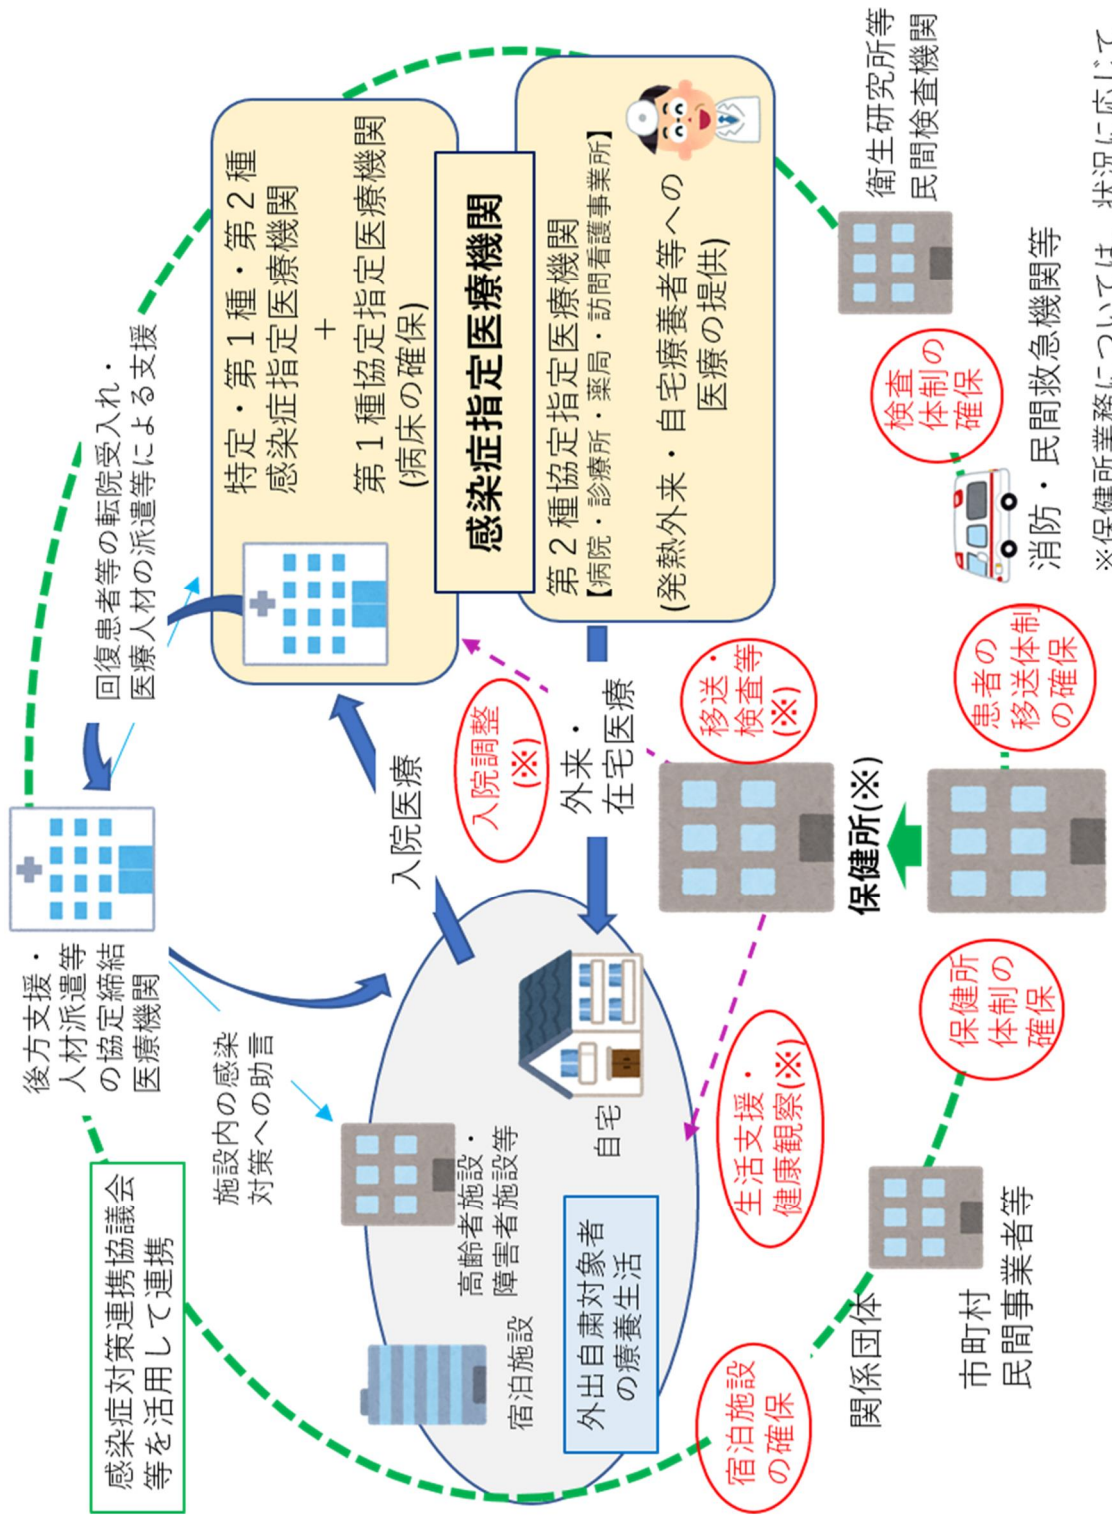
感染症対策連携協議会等を活用して連携

後方支援・人材派遣等の協定締結医療機関

回復患者等の転院受入れ・医療人材の派遣等による支援

特定・第1種・第2種感染症指定医療機関
+
第1種協定指定医療機関
(病床の確保)

感染症指定医療機関

第2種協定指定医療機関
【病院・診療所・薬局・訪問看護事業所】
(発熱外来・自宅療養者等への医療の提供)

衛生研究所等
民間検査機関

検査体制の確保

消防・民間救急機関等

患者の移送体制の確保

移送・検査等(※)

入院調整(※)

外来・在宅医療

入院医療

施設内の感染対策への助言

高齢者施設・障害者施設等

自宅

宿泊施設

外出自粛対象者の療養生活

生活支援・健康観察(※)

保健所(※)

保健所体制の確保

市町村
民間事業者等

関係団体

宿泊施設の確保

※保健所業務については、状況に応じて